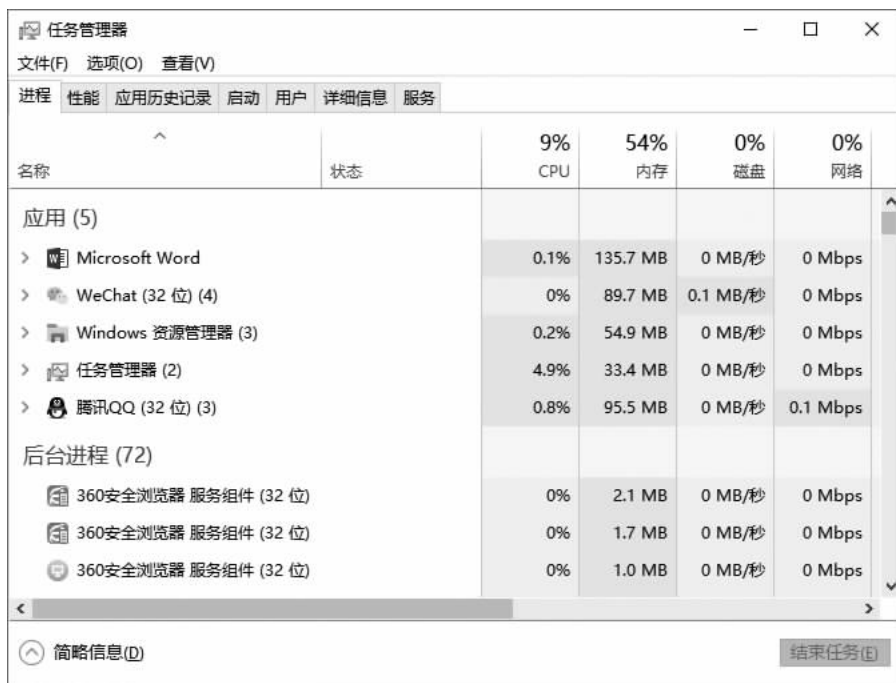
任务管理器

文件(F) 选项(O) 查看(V)

进程 性能 应用历史记录 启动 用户 详细信息 服务

| 名称 | 状态 | 9% CPU | 54% 内存 | 0% 磁盘 | 0% 网络 |
|---|---|---|---|---|---|
| 应用 (5) | | | | | |
| Microsoft Word | | 0.1% | 135.7 MB | 0 MB/秒 | 0 Mbps |
| WeChat (32 位) (4) | | 0% | 89.7 MB | 0.1 MB/秒 | 0 Mbps |
| Windows 资源管理器 (3) | | 0.2% | 54.9 MB | 0 MB/秒 | 0 Mbps |
| 任务管理器 (2) | | 4.9% | 33.4 MB | 0 MB/秒 | 0 Mbps |
| 腾讯QQ (32 位) (3) | | 0.8% | 95.5 MB | 0 MB/秒 | 0.1 Mbps |
| 后台进程 (72) | | | | | |
| 360安全浏览器 服务组件 (32 位) | | 0% | 2.1 MB | 0 MB/秒 | 0 Mbps |
| 360安全浏览器 服务组件 (32 位) | | 0% | 1.7 MB | 0 MB/秒 | 0 Mbps |
| 360安全浏览器 服务组件 (32 位) | | 0% | 1.0 MB | 0 MB/秒 | 0 Mbps |

简略信息(D)

结束任务(E)